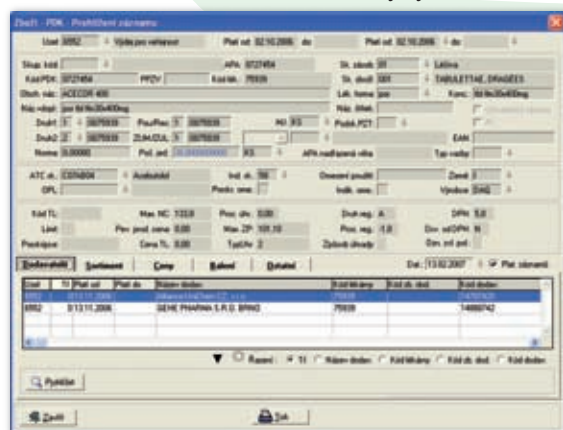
Zboží - PDK - Prohlížení záznamu

Used 0052 Výdej pro veřejnost Plat od: 02.10.2006 do Plat od 02.10.2006 do

Skup. kód APA 0727454 St. zboží 01 Léčiva
Kód PDK 0727454 PPZV Kód Mk. 75939 St. druh 001 TABULETTAE, DRAGEES
Obch. náz. ACECOR 400 Lék. forma por Konc. tbl flm30x400mg
Náz. doplň. por tbl flm30x400mg Náz. tiket.
Druh1 1 0675939 Pou/Rec. 1 0675939 MJ KS Podsk.PZT
Druh2 2 0675939 ZUM/ZUL 1 0675939 EAN
Norma 0.00000 Poč. jed. 0.00000000 KS APA nadřazená věta Typ vazby

ATC sk. C07AB04 Acebutolol Ind. sk. 50 Omezení použití Zaveď 3
OPL Postr. sme. Indik. sme. Výrobce ZAG

Kód TL Max NC 133.8 Proc. dhr. 0.00 Druh reg. A DPH 5.0
Limit Prev. jed. ceny 0.00 Max ZP 105.10 Proc. reg. -1.0 Dov. sd/DPH N
Postupce Cena TL 0.00 TypUhr 2 Způsob úhrady Dav. zvl. pol.

Dodavatelé | Sortiment | Ceny | Balení | Ostatní Dat. 13.02.2007 Plat. záznamů

| Used | Tl | Plat od | Plat do | Název dodav. | Kód Mkrány | Kód dk. dod. | Kód dodav. |
|---|---|---|---|---|---|---|---|
| 0052 | | 01.11.2006 | | Zentiva ČR s.r.o. | 75939 | | 14707420 |
| 0052 | | 01.11.2006 | | GENE PHARMA S.R.O. BRNO | 75939 | | 14880742 |

Řazení: TI Název dodav. Kód Mkrány Kód dk. dod. Kód dk. dod. Kód dodav.

Prohlížet

Zavřít Tisk